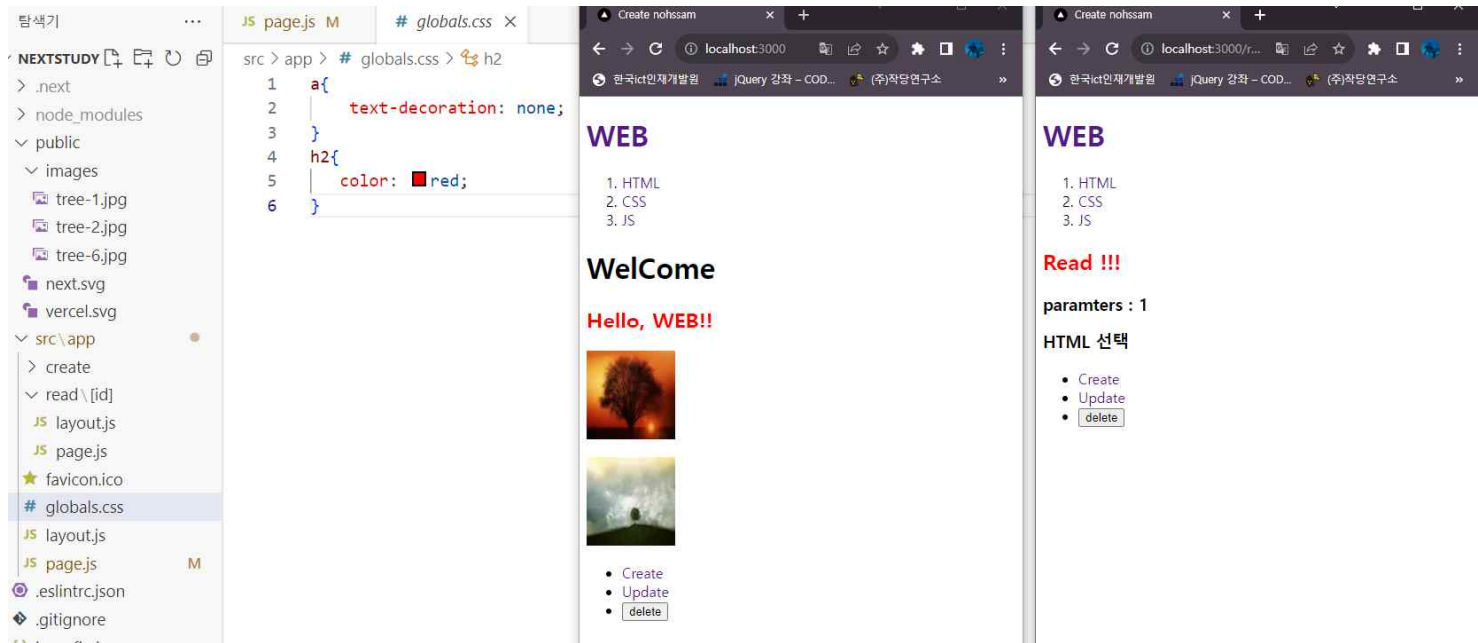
탐색기 ...
NEXTSTUDY
> .next
> node_modules
∨ public
∨ images
tree-1.jpg
tree-2.jpg
tree-6.jpg
next.svg
vercel.svg
∨ src \ app
> create
∨ read \ [id]
layout.js
page.js
favicon.ico
globals.css
layout.js
page.js M
.eslintrc.json
.gitignore

JS page.js M    # globals.css ×
src > app > # globals.css > h2

```
1 a{
2     text-decoration: none;
3 }
4 h2{
5     color: red;
6 }
```

Create nohssam ×
localhost:3000
한국ict인재개발원  jQuery 강좌 – COD...  (주)작당연구소  »

WEB

1. HTML
2. CSS
3. JS

WelCome

Hello, WEB!!

- Create
- Update
- delete

Create nohssam ×
localhost:3000/r...
한국ict인재개발원  jQuery 강좌 – COD...  (주)작당연구소  »

WEB

1. HTML
2. CSS
3. JS

Read !!!

paramters : 1

HTML 선택

- Create
- Update
- delete